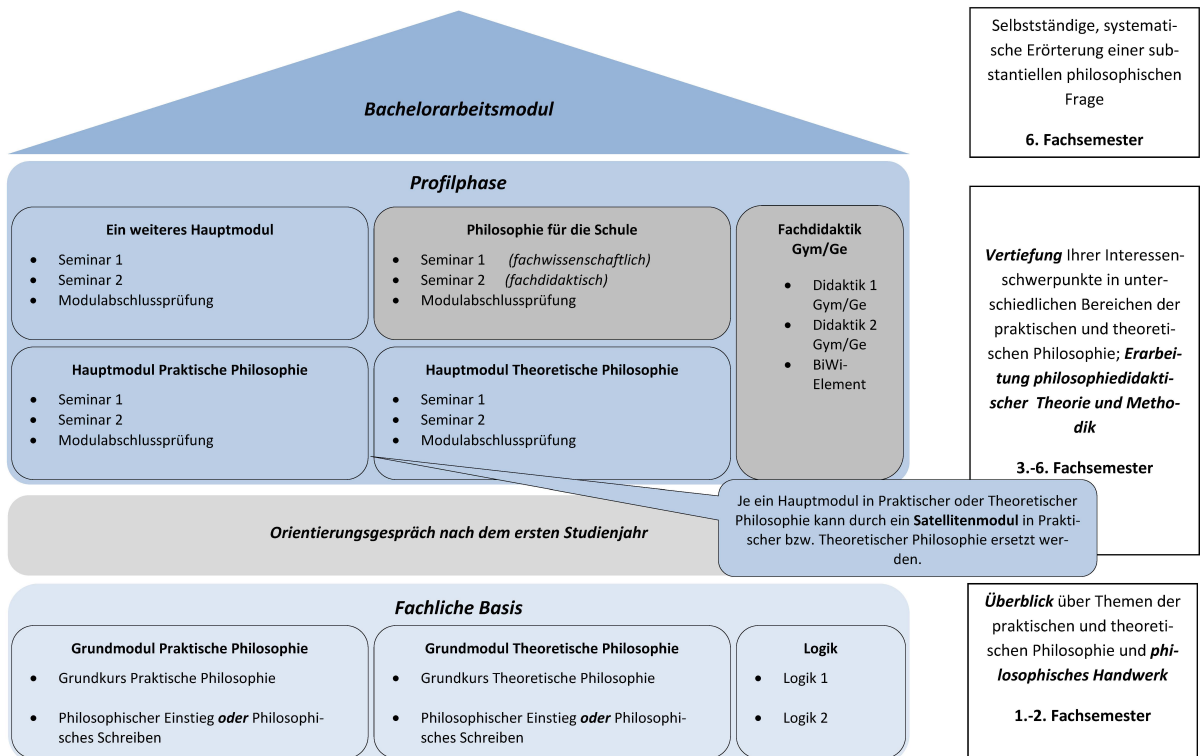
Bachelorarbeitsmodul

Selbstständige, systematische Erörterung einer substantiellen philosophischen Frage

6. Fachsemester

Profilphase

Ein weiteres Hauptmodul
- Seminar 1
- Seminar 2
- Modulabschlussprüfung

Philosophie für die Schule
- Seminar 1 (fachwissenschaftlich)
- Seminar 2 (fachdidaktisch)
- Modulabschlussprüfung

Fachdidaktik Gym/Ge
- Didaktik 1 Gym/Ge
- Didaktik 2 Gym/Ge
- BiWi-Element

Hauptmodul Praktische Philosophie
- Seminar 1
- Seminar 2
- Modulabschlussprüfung

Hauptmodul Theoretische Philosophie
- Seminar 1
- Seminar 2
- Modulabschlussprüfung

Vertiefung Ihrer Interessenschwerpunkte in unterschiedlichen Bereichen der praktischen und theoretischen Philosophie; Erarbeitung philosophiedidaktischer Theorie und Methodik

3.-6. Fachsemester

Je ein Hauptmodul in Praktischer oder Theoretischer Philosophie kann durch ein Satellitenmodul in Praktischer bzw. Theoretischer Philosophie ersetzt werden.

Orientierungsgespräch nach dem ersten Studienjahr

Fachliche Basis

Grundmodul Praktische Philosophie
- Grundkurs Praktische Philosophie
- Philosophischer Einstieg oder Philosophisches Schreiben

Grundmodul Theoretische Philosophie
- Grundkurs Theoretische Philosophie
- Philosophischer Einstieg oder Philosophisches Schreiben

Logik
- Logik 1
- Logik 2

Überblick über Themen der praktischen und theoretischen Philosophie und philosophisches Handwerk

1.-2. Fachsemester